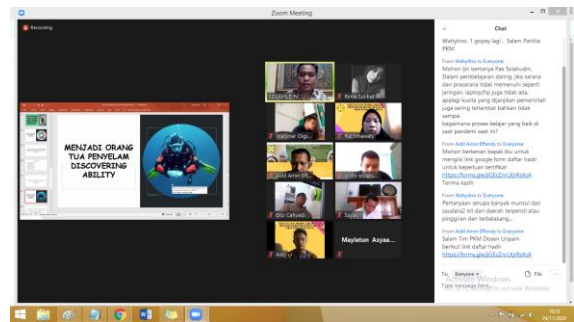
Zoom Meeting

Recording

MENJADI ORANG TUA PENYELAM DISCOVERING ABILITY

Sri Lestari D.N...
Rima Sul Fat...
Sidanur Digi...
Rachmawati
Andi Amir Eff...
Dini Cahyadi
Sujadi
Maylatun Asyaa...
Ally

Chat

Wahyitno. 1 gopay lagi... Salam Panitia PKM

From Wahyitno to Everyone:
Mohon ijin bertanya Pak Solahudin. Dalam pembelajaran daring, jika sarana dan prasarana tidak memenuhi seperti jaringan laptop/hp juga tidak ada apalagi kuota yang dijanjikan pemerintah juga sering terlambat bahkan tidak sampai bagaimana proses belajar yang baik di saat pandemi saat ini?

From Andi Amir Effendy to Everyone:
Mohon berkenan bapak ibu untuk mengisi link google form daftar hadir untuk keperluan sertifikat
https://forms.gle/jGEsZrcUjzRzXuh
Terima kasih

From Wahyitno to Everyone:
Pertanyaan serupa banyak muncul dari saudara2 kit dan daerah terpencil atau pinggiran dan terbelakang...

From Andi Amir Effendy to Everyone:
Salam Tim PKM Dosen Unpam berikut link daftar hadir
https://forms.gle/jGEsZrcUjzRzXuh

To: Everyone
File
Type message here...
Activate Windows
Go to Settings to activate Windows.